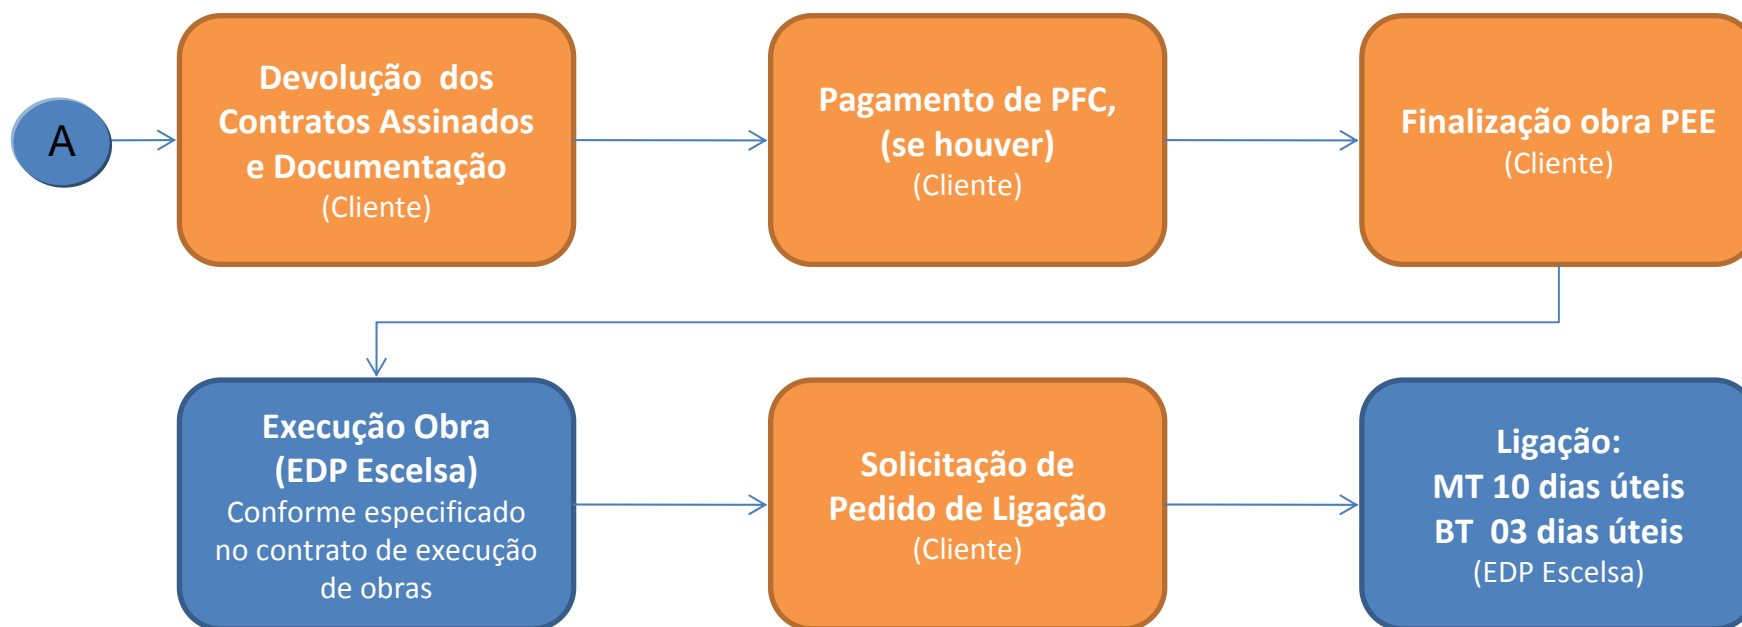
A

Devolução dos Contratos Assinados e Documentação
(Cliente)

Pagamento de PFC, (se houver)
(Cliente)

Finalização obra PEE
(Cliente)

Execução Obra (EDP Escelsa)
Conforme especificado no contrato de execução de obras

Solicitação de Pedido de Ligação
(Cliente)

Ligação:
MT 10 dias úteis
BT 03 dias úteis
(EDP Escelsa)